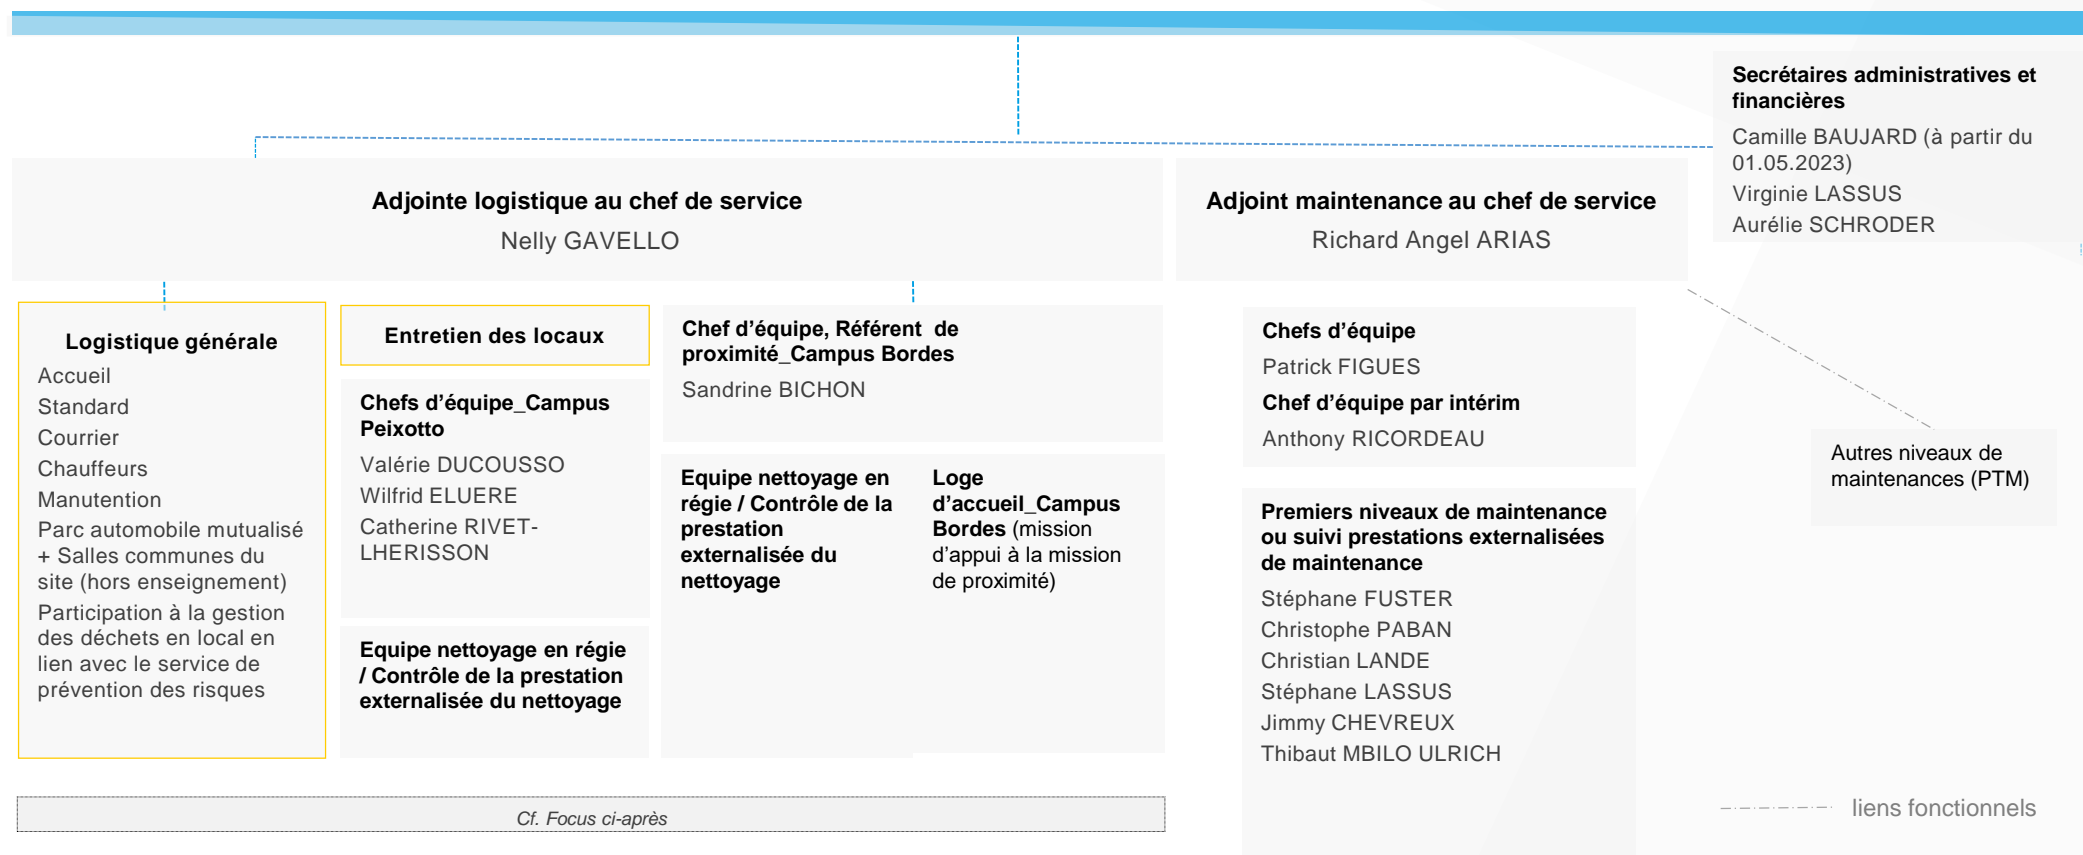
Secrétaires administratives et financières
Camille BAUJARD (à partir du 01.05.2023)
Virginie LASSUS
Aurélie SCHRODER

Adjointe logistique au chef de service
Nelly GAVELLO

Adjoint maintenance au chef de service
Richard Angel ARIAS

Logistique générale
Accueil
Standard
Courrier
Chauffeurs
Manutention
Parc automobile mutualisé + Salles communes du site (hors enseignement)
Participation à la gestion des déchets en local en lien avec le service de prévention des risques

Entretien des locaux

Chefs d'équipe_Campus Peixotto
Valérie DUCOUSSO
Wilfrid ELUERE
Catherine RIVET-LHERISSON

Equipe nettoyage en régie / Contrôle de la prestation externalisée du nettoyage

Chef d'équipe, Référent de proximité_Campus Bordes
Sandrine BICHON

Equipe nettoyage en régie / Contrôle de la prestation externalisée du nettoyage

Loge d'accueil_Campus Bordes (mission d'appui à la mission de proximité)

Chefs d'équipe
Patrick FIGUES
Chef d'équipe par intérim
Anthony RICORDEAU

Premiers niveaux de maintenance ou suivi prestations externalisées de maintenance
Stéphane FUSTER
Christophe PABAN
Christian LANDE
Stéphane LASSUS
Jimmy CHEVREUX
Thibaut MBILO ULRICH

Autres niveaux de maintenances (PTM)

Cf. Focus ci-après

liens fonctionnels